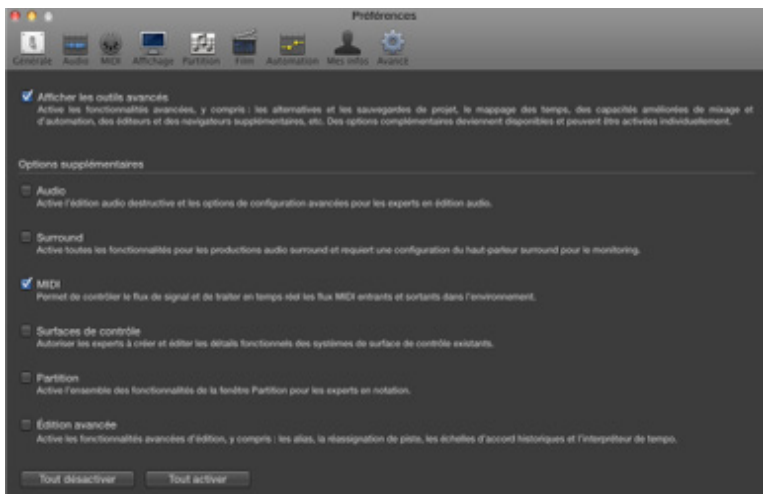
Préférences

Générale Audio MIDI Affichage Partition Film Automation Mes infos Avancé

Afficher les outils avancés
Active les fonctionnalités avancées, y compris : les alternatives et les sauvegardes de projet, le mappage des temps, des capacités améliorées de mixage et d'automation, des éditeurs et des navigateurs supplémentaires, etc. Des options complémentaires deviennent disponibles et peuvent être activées individuellement.

Options supplémentaires

Audio
Active l'édition audio destructive et les options de configuration avancées pour les experts en édition audio.

Surround
Active toutes les fonctionnalités pour les productions audio surround et requiert une configuration du haut-parleur surround pour le monitoring.

MIDI
Permet de contrôler le flux de signal et de traiter en temps réel les flux MIDI entrants et sortants dans l'environnement.

Surfaces de contrôle
Autoriser les experts à créer et éditer les détails fonctionnels des systèmes de surface de contrôle existants.

Partition
Active l'ensemble des fonctionnalités de la fenêtre Partition pour les experts en notation.

Édition avancée
Active les fonctionnalités avancées d'édition, y compris : les alias, la réassignation de piste, les échelles d'accord historiques et l'interpréteur de tempo.

Tout désactiver Tout activer